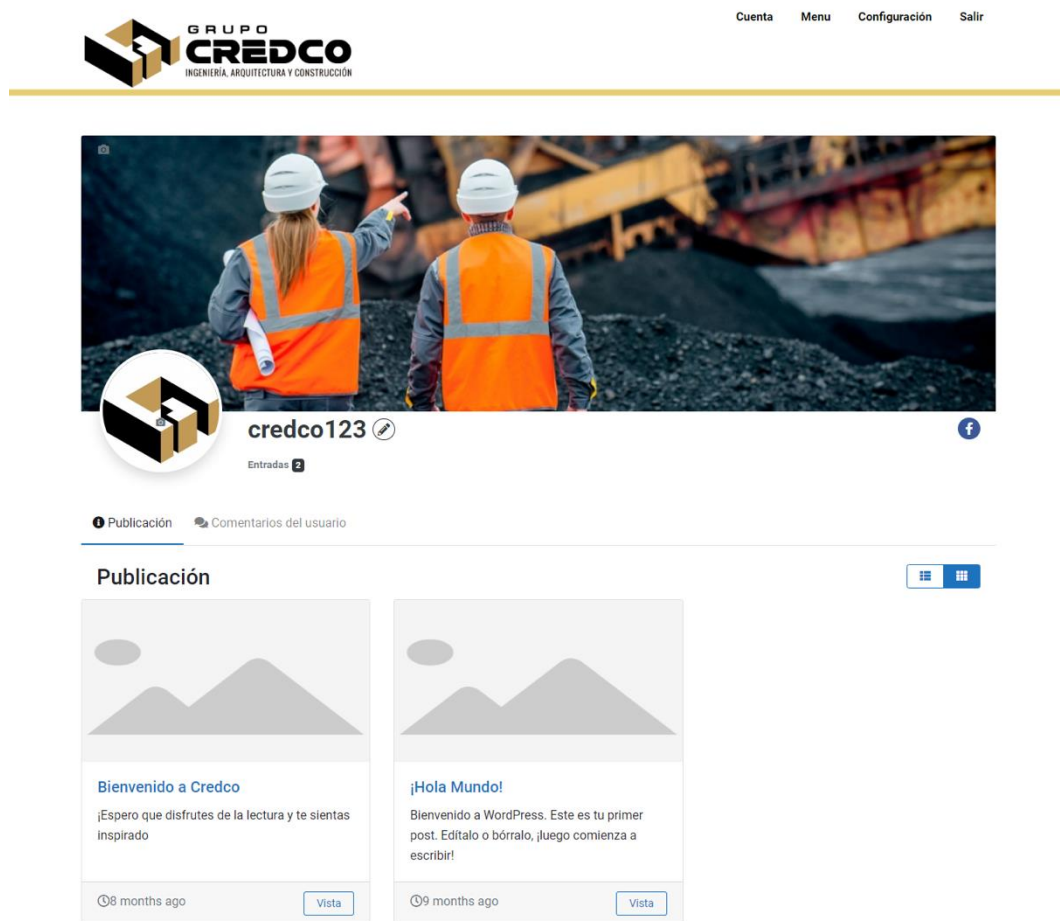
GRUPO
CREDCO
INGENIERÍA, ARQUITECTURA Y CONSTRUCCIÓN

Cuenta Menu Configuración Salir

credco123

Entradas 2

Publicación Comentarios del usuario

Publicación

Bienvenido a Credco

¡Espero que disfrutes de la lectura y te sientas inspirado

8 months ago Vista

¡Hola Mundo!

Bienvenido a WordPress. Este es tu primer post. Edítalo o bórralo, ¡luego comienza a escribir!

9 months ago Vista